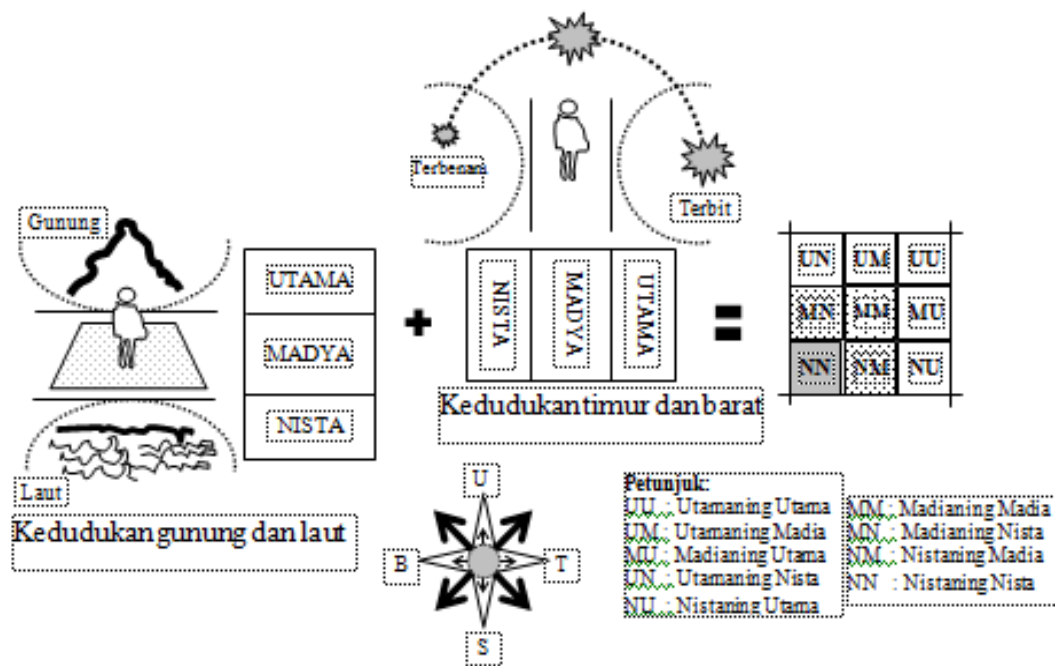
Terbenam

Terbit

Gunung

UTAMA

MADYA

NISTA

Laut

Kedudukan gunung dan laut

+

NISTA

MADYA

UTAMA

Kedudukan timur dan barat

=

| UN | UM | UU |
|---|---|---|
| MN | MM | MU |
| NN | NM | NU |

U

B

T

S

Petunjuk:
UU : Utamaning Utama
UM : Utamaning Madia
MU : Madianing Utama
UN : Utamaning Nista
NU : Nistaning Utama
MM : Madianing Madia
MN : Madianing Nista
NM : Nistaning Madia
NN : Nistaning Nista